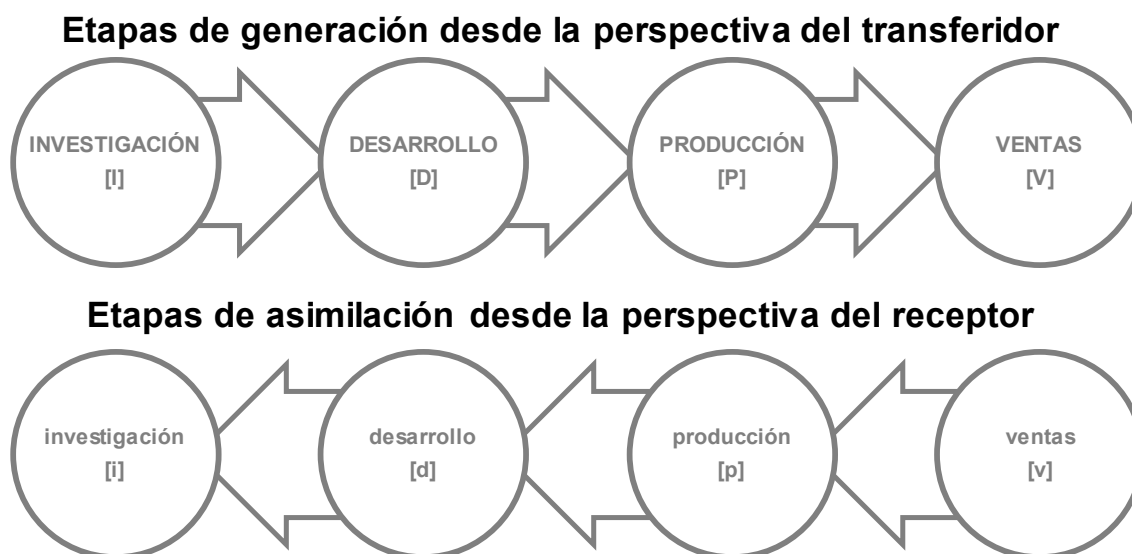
Etapas de generación desde la perspectiva del transferidor

INVESTIGACIÓN
[I]

DESARROLLO
[D]

PRODUCCIÓN
[P]

VENTAS
[V]

Etapas de asimilación desde la perspectiva del receptor

investigación
[i]

desarrollo
[d]

producción
[p]

ventas
[v]